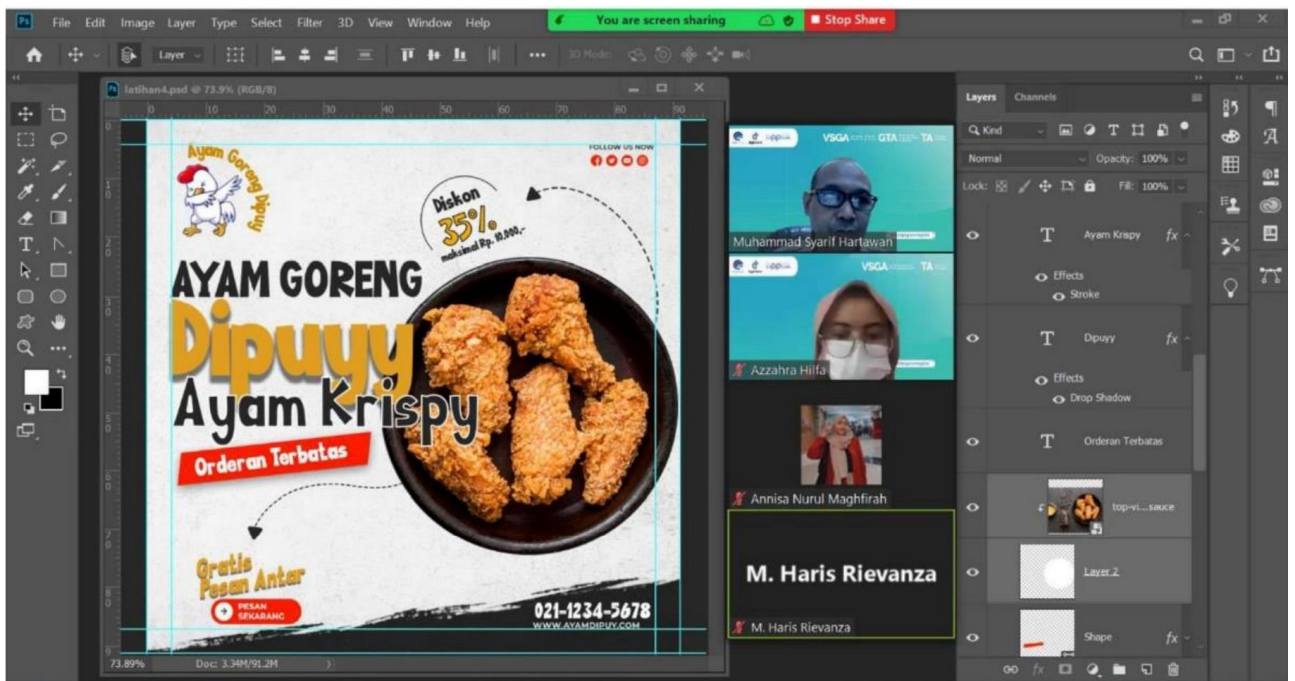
Ps File Edit Image Layer Type Select Filter 3D View Window Help

You are screen sharing

Stop Share

Layer

latihan4.psd @ 73.9% (RGB/8)

Ayam Goreng Dipuyy

FOLLOW US NOW

Diskon 35% maksimal Rp. 10.000,-

AYAM GORENG

Dipuyy

Ayam Krispy

Orderan Terbatas

Gratis Pesan Antar

PESAN SEKARANG

021-1234-5678

WWW.AYAMDIPUY.COM

73.89%

Doc: 3.34M/91.2M

VSGA

GTA

TA

Muhammad Syarif Hartawan

VSGA

TA

Azzahra Hilfa

Annisa Nurul Maghfirah

M. Haris Rievanza

M. Haris Rievanza

Layers

Channels

Kind

Normal

Opacity: 100%

Lock:

Fill: 100%

Ayam Krispy

Effects

Stroke

Dipuyy

Effects

Drop Shadow

Orderan Terbatas

top-vi...sauce

Layer 2

Shape